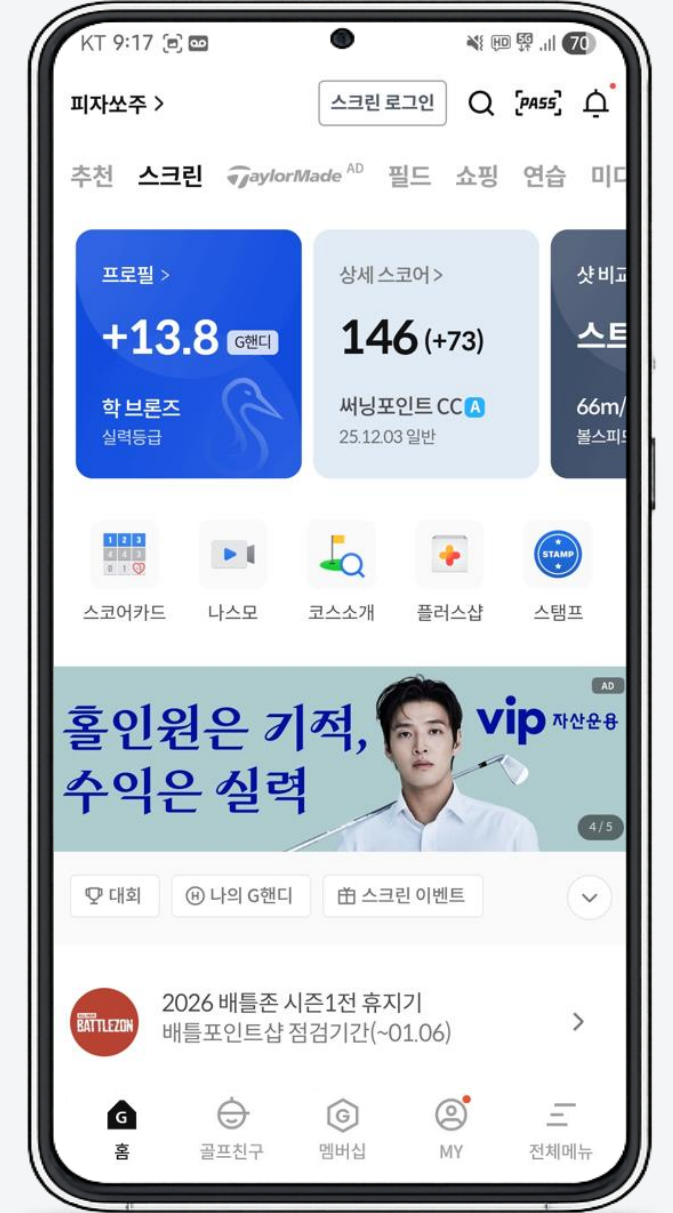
KT 9:17 70

피자쏘주 > 스크린 로그인 PASS

추천 스크린 TaylorMade AD 필드 쇼핑 연습 미디

프로필 >
+13.8 G핸디
학 브론즈
실력등급

상세 스코어 >
146 (+73)
써닝포인트 CC A
25.12.03 일반

샷 비교
스트
66m/
볼스피

스코어카드 나스모 코스소개 플러스샵 스탬프

STAMP

AD
홀인원은 기적, 수익은 실력
vip 자산운용
4 / 5

대회 나의 G핸디 스크린 이벤트

BATTLEZON
2026 배틀존 시즌1전 휴지기
배틀포인트샵 점검기간(~01.06)

홈 골프친구 멤버십 MY 전체메뉴